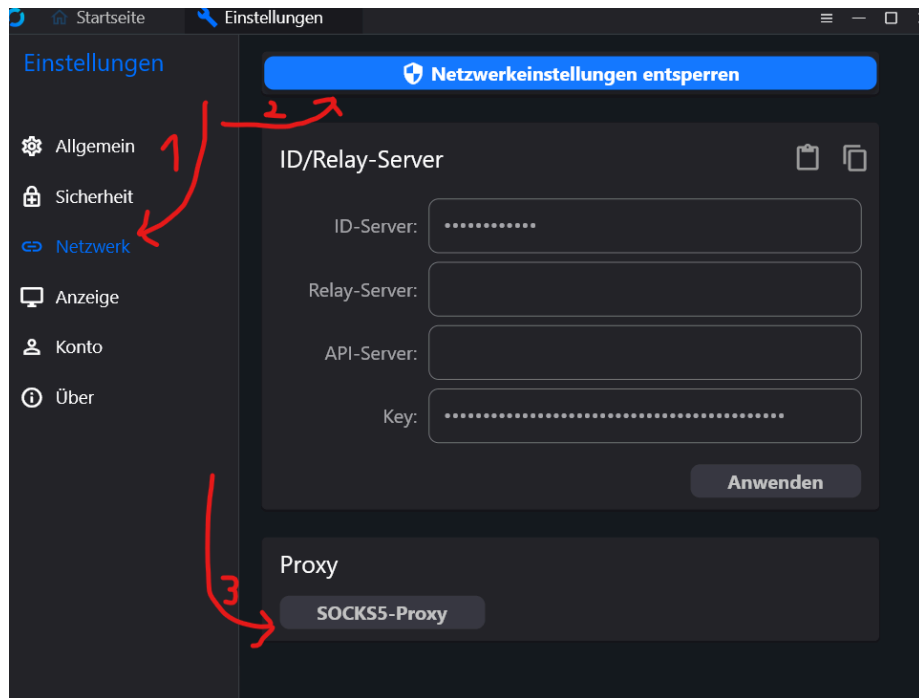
Startseite Einstellungen

Einstellungen

Allgemein
Sicherheit
Netzwerk
Anzeige
Konto
Über

1
2
3

Netzwerkeinstellungen entsperren

ID/Relay-Server

ID-Server: ••••••••••••
Relay-Server:
API-Server:
Key: ••••••••••••••••••••••••••••••••••••••••••••

Anwenden

Proxy

SOCKS5-Proxy